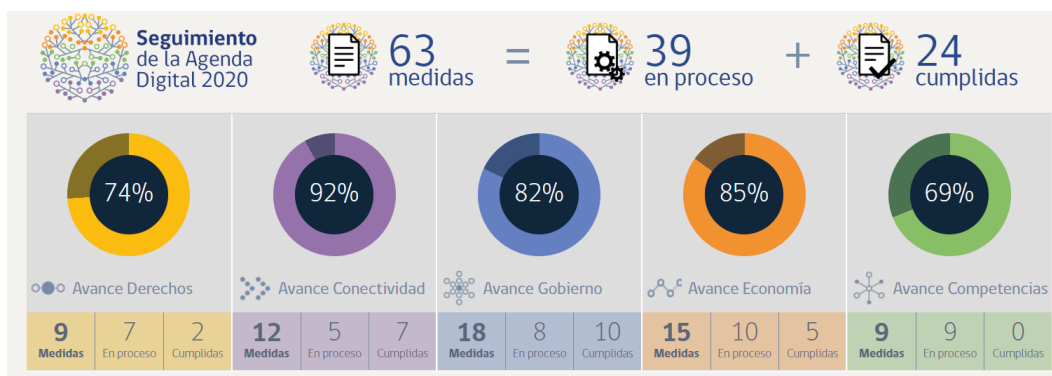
Seguimiento de la Agenda Digital 2020

63 medidas = 39 en proceso + 24 cumplidas

74%

Avance Derechos

| 9 Medidas | 7 En proceso | 2 Cumplidas |
|---|---|---|

92%

Avance Conectividad

| 12 Medidas | 5 En proceso | 7 Cumplidas |
|---|---|---|

82%

Avance Gobierno

| 18 Medidas | 8 En proceso | 10 Cumplidas |
|---|---|---|

85%

Avance Economía

| 15 Medidas | 10 En proceso | 5 Cumplidas |
|---|---|---|

69%

Avance Competencias

| 9 Medidas | 9 En proceso | 0 Cumplidas |
|---|---|---|